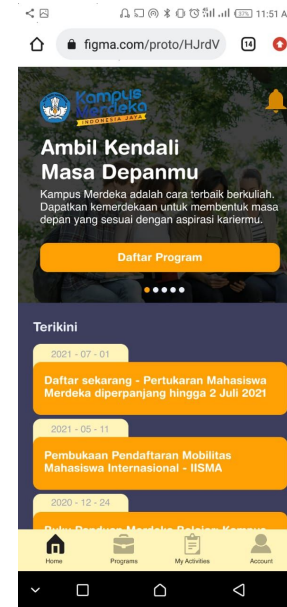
11:51 A

figma.com/proto/HJrdV

14

Kampus Merdeka
INDONESIA JAYA

Ambil Kendali Masa Depanmu

Kampus Merdeka adalah cara terbaik berkuliah. Dapatkan kemerdekaan untuk membentuk masa depan yang sesuai dengan aspirasi kariermu.

Daftar Program

Terikini

2021 - 07 - 01

Daftar sekarang - Pertukaran Mahasiswa Merdeka diperpanjang hingga 2 Juli 2021

2021 - 05 - 11

Pembukaan Pendaftaran Mobilitas Mahasiswa Internasional - IISMA

2020 - 12 - 24

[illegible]

Home

Programs

My Activities

Account